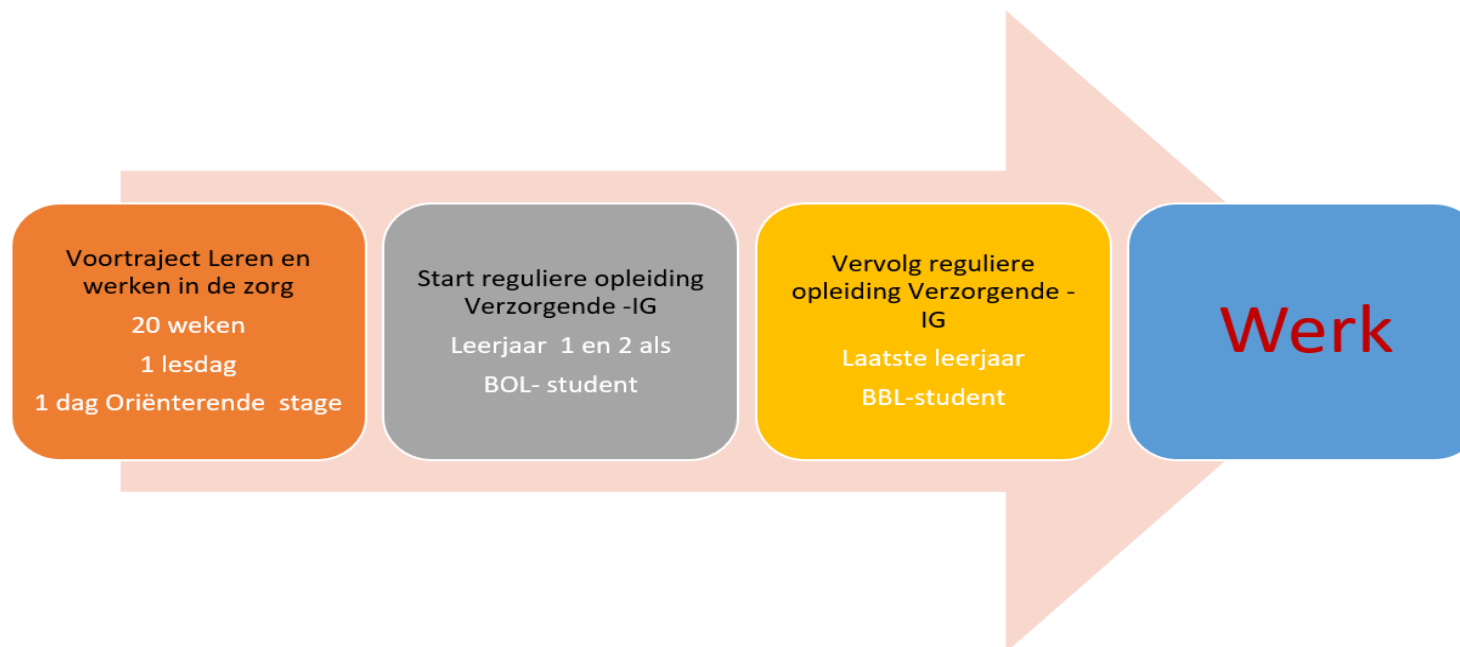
Voortraject Leren en werken in de zorg
20 weken
1 lesdag
1 dag Oriënterende stage

Start reguliere opleiding Verzorgende -IG
Leerjaar 1 en 2 als
BOL- student

Vervolg reguliere opleiding Verzorgende - IG
Laatste leerjaar
BBL-student

Werk